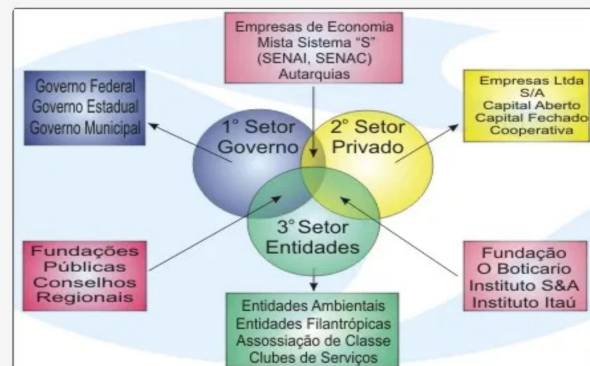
Empresas de Economia Mista Sistema "S" (SENAI, SENAC) Autarquias

Governo Federal
Governo Estadual
Governo Municipal

1° Setor Governo

2° Setor Privado

Empresas Ltda
S/A
Capital Aberto
Capital Fechado
Cooperativa

3° Setor Entidades

Fundações Públicas Conselhos Regionais

Fundação O Boticario Instituto S&A Instituto Itaú

Entidades Ambientais
Entidades Filantrópicas
Assossiação de Classe
Clubes de Serviços